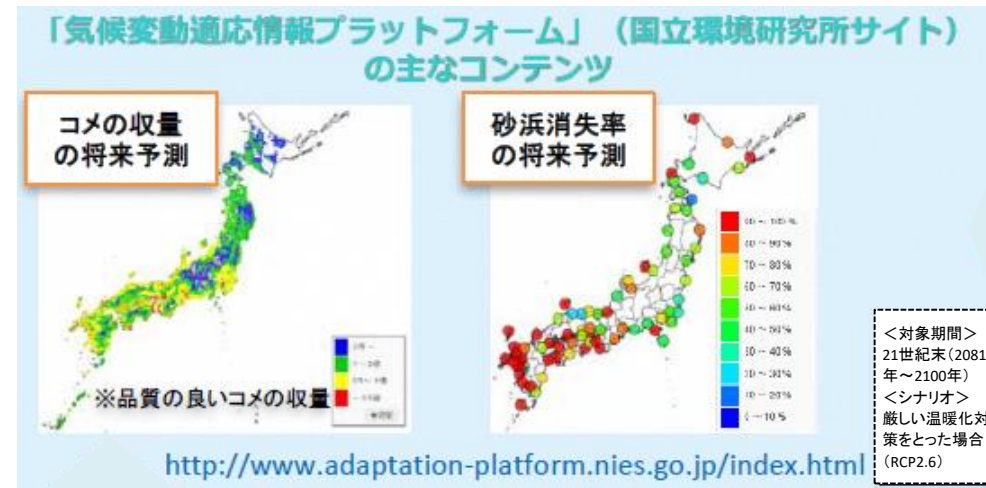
「気候変動適応情報プラットフォーム」（国立環境研究所サイト）の主なコンテンツ

コメの収量の将来予測

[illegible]
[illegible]
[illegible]
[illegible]
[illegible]

※品質の良いコメの収量

砂浜消失率の将来予測

90～100%
80～90%
70～80%
60～70%
50～60%
40～50%
30～40%
20～30%
10～20%
0～10%

<対象期間>
21世紀末（2081年～2100年）
<シナリオ>
厳しい温暖化対策をとった場合
（RCP2.6）

http://www.adaptation-platform.nies.go.jp/index.html